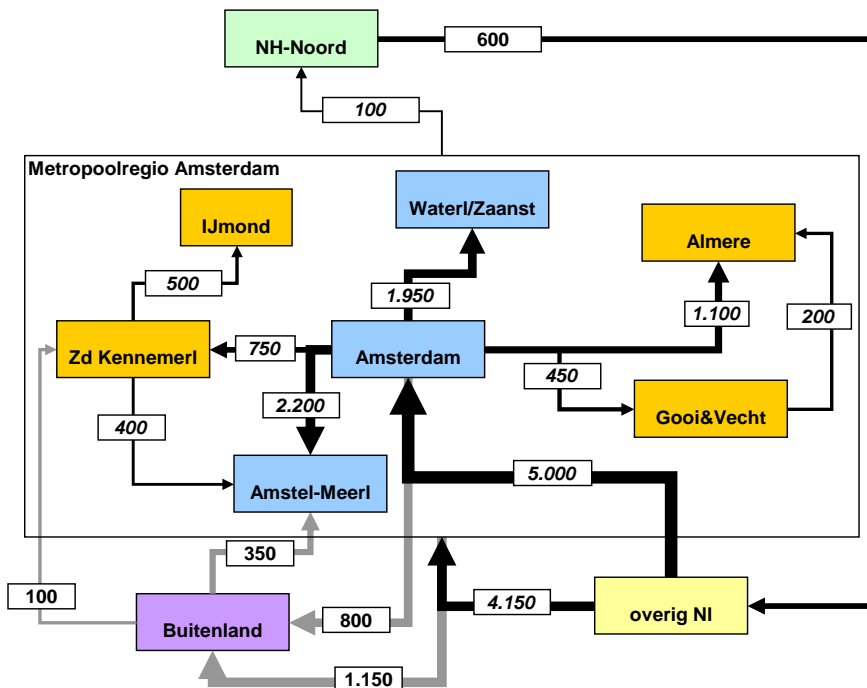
NH-Noord
600
100
Metropoolregio Amsterdam
IJmond
Waterl/Zaanst
Almere
500
1.950
1.100
200
Zd Kennemerl
750
Amsterdam
450
Gooi&Vecht
2.200
400
5.000
Amstel-Meerl
350
100
4.150
Buitenland
800
overig Nl
1.150